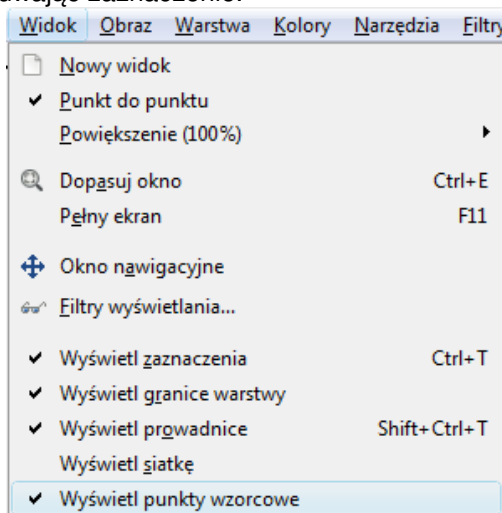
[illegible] zaznaczenie.

Widok Obraz Warstwa Kolory Narzędzia Filtry

Nowy widok
✔ Punkt do punktu
Powiększenie (100%)
Dopasuj okno Ctrl+E
Pełny ekran F11
Okno nawigacyjne
Filtry wyświetlania...
✔ Wyświetl zaznaczenia Ctrl+T
✔ Wyświetl granice warstwy
✔ Wyświetl prowadnice Shift+Ctrl+T
Wyświetl siatkę
✔ Wyświetl punkty wzorcowe